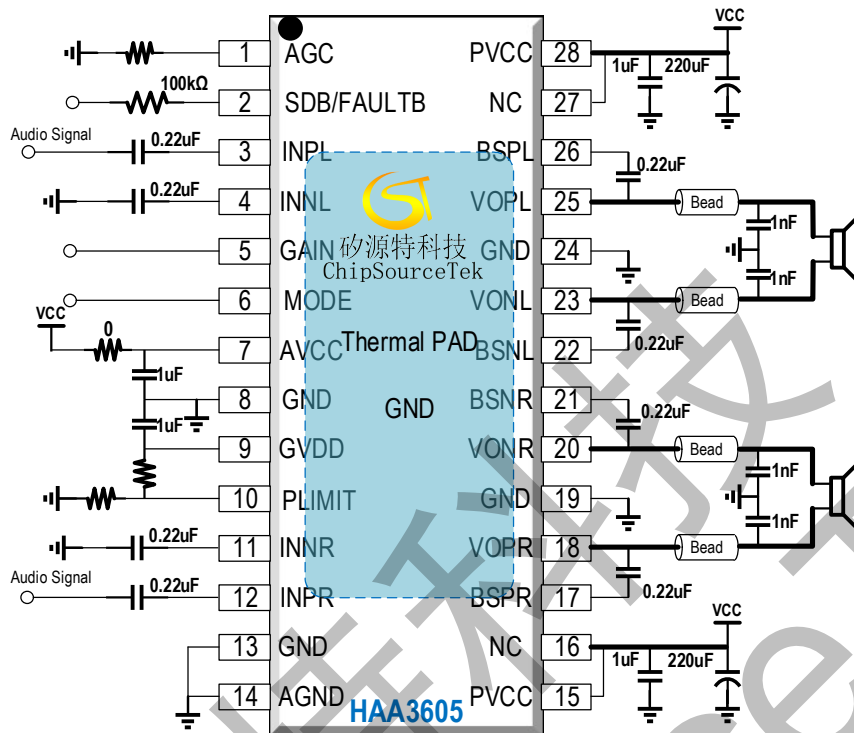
VCC

1 AGC
2 SDB/FAULTB
3 INPL
4 INNL
5 GAIN
6 MODE
7 AVCC
8 GND
9 GVDD
10 PLIMIT
11 INNR
12 INPR
13 GND
14 AGND

28 PVCC
27 NC
26 BSPL
25 VOPL
24 GND
23 VONL
22 BSNL
21 BSNR
20 VONR
19 GND
18 VOPR
17 BSPR
16 NC
15 PVCC

100kΩ
Audio Signal
0.22uF
0.22uF
VCC
0
1uF
1uF
0.22uF
Audio Signal
0.22uF

1uF
220uF
0.22uF
Bead
1nF
1nF
Bead
0.22uF
0.22uF
Bead
1nF
1nF
Bead
0.22uF
VCC
1uF
220uF

矽源特科技
ChipSourceTek
Thermal PAD
GND
HAA3605